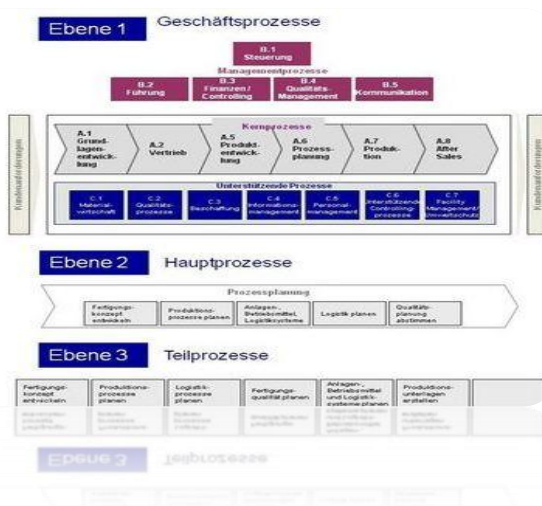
Ebene 1 Geschäftsprozesse

B.1 Steuerung

Managementprozesse

B.2 Führung

B.3 Finanzen / Controlling

B.4 Qualitäts-Management

B.5 Kommunikation

Kundenanforderungen

Kernprozesse

A.1 Grundlagenentwicklung

A.2 Vertrieb

A.5 Produktentwicklung

A.6 Prozessplanung

A.7 Produktion

A.8 After Sales

Unterstützende Prozesse

C.1 Materialwirtschaft

C.2 Qualitätsprozesse

C.3 Beschaffung

C.4 Informationsmanagement

C.5 Personalmanagement

C.6 Unterstützende Controllingprozesse

C.7 Facility Management/ Umweltschutz

Kundenanforderungen

Ebene 2 Hauptprozesse

Prozessplanung

Fertigungskonzept entwickeln

Produktionsprozesse planen

Anlagen-, Betriebsmittel, Logistiksysteme

Logistik planen

Qualitätsplanung abstimmen

Ebene 3 Teilprozesse

Fertigungskonzept entwickeln

Produktionsprozesse planen

Logistikprozesse planen

Fertigungsqualität planen

Anlagen-, Betriebsmittel und Logistiksysteme planen

Produktionsunterlagen erstellen